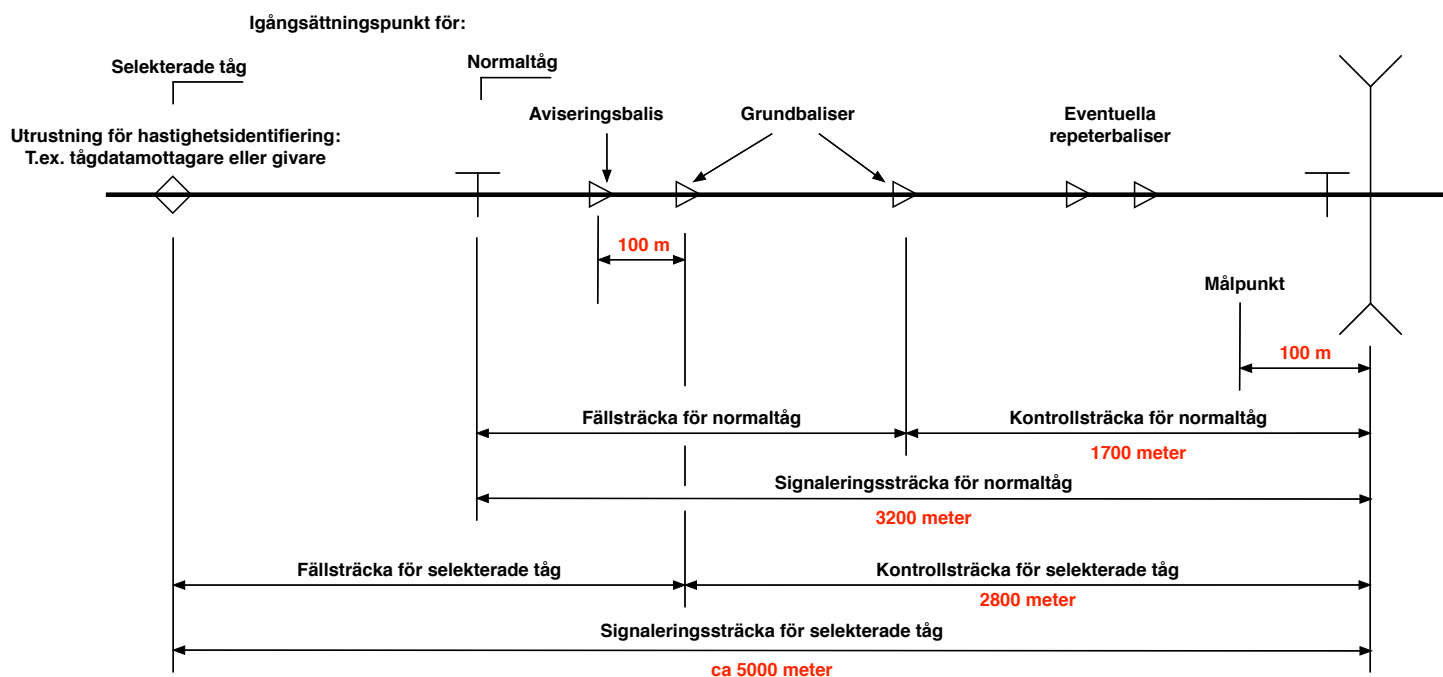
Igångsättningspunkt för:

Selekterade tåg

Normaltåg

Aviseringsbalis

Grundbaliser

Eventuella repeterbaliser

Utrustning för hastighetsidentifiering: T.ex. tågdatamottagare eller givare

100 m

Målpunkt

100 m

Fällsträcka för normaltåg

Kontrollsträcka för normaltåg

1700 meter

Signaleringssträcka för normaltåg

3200 meter

Fällsträcka för selekterade tåg

Kontrollsträcka för selekterade tåg

2800 meter

Signaleringssträcka för selekterade tåg

ca 5000 meter